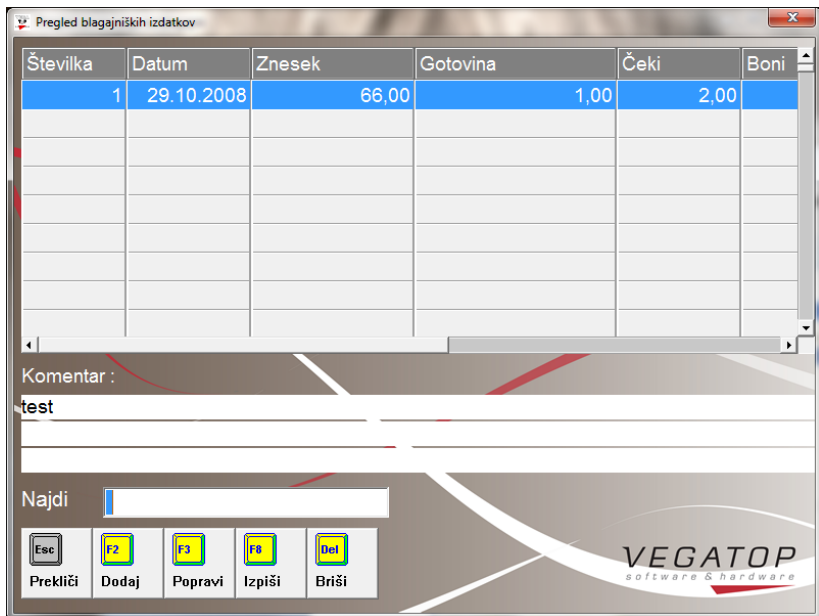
Pregled blagajniških izdatkov

| Številka | Datum | Znesek | Gotovina | Čeki | Boni |
|---|---|---|---|---|---|
| 1 | 29.10.2008 | 66,00 | 1,00 | 2,00 | |

Komentar :

test

Najdi

Esc Prekliči
F2 Dodaj
F3 Popravi
F8 Izpiši
Del Briši

VEGATOP
software & hardware